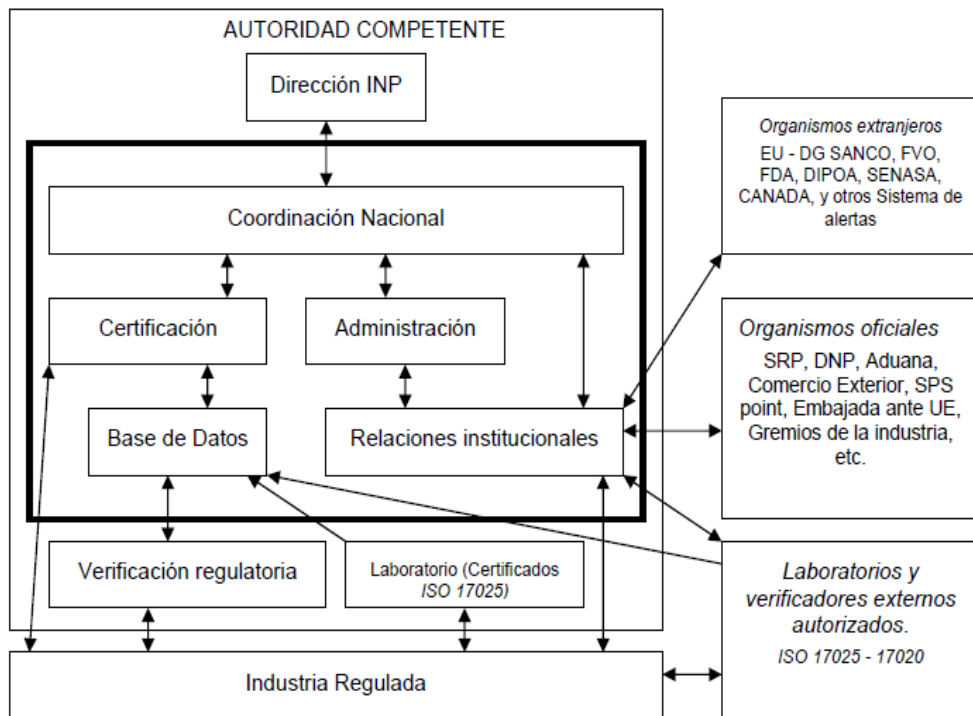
AUTORIDAD COMPETENTE

Dirección INP

Coordinación Nacional

Certificación

Administración

Base de Datos

Relaciones institucionales

Verificación regulatoria

Laboratorio (Certificados ISO 17025)

Industria Regulada

Organismos extranjeros
EU - DG SANCO, FVO, FDA, DIPOA, SENASA, CANADA, y otros Sistema de alertas

Organismos oficiales
SRP, DNP, Aduana, Comercio Exterior, SPS point, Embajada ante UE, Gremios de la industria, etc.

Laboratorios y verificadores externos autorizados.
ISO 17025 - 17020